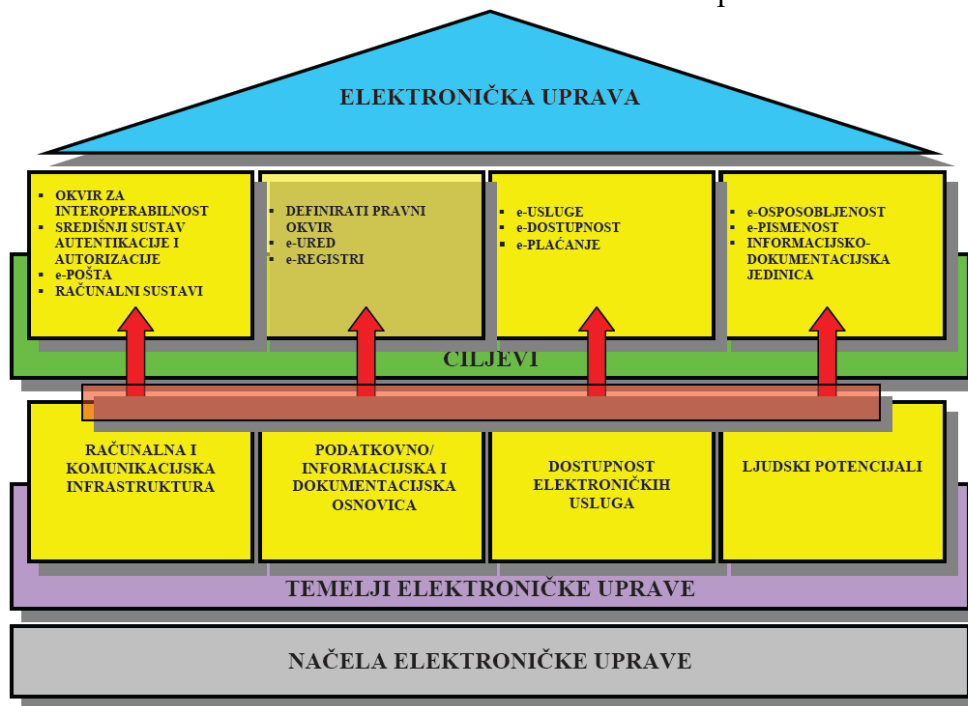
ELEKTRONIČKA UPRAVA

- OKVIR ZA INTEROPERABILNOST
- SREDIŠNJI SUSTAV AUTENTIKACIJE I AUTORIZACIJE
- e-POŠTA
- RAČUNALNI SUSTAVI

- DEFINIRATI PRAVNI OKVIR
- e-URED
- e-REGISTRI

- e-USLUGE
- e-DOSTUPNOST
- e-PLAĆANJE

- e-OSPOSOBLJENOST
- e-PISMENOST
- INFORMACIJSKO-DOKUMENTACIJSKA JEDINICA

CILJEVI

RAČUNALNA I KOMUNIKACIJSKA INFRASTRUKTURA

PODATKOVNO/ INFORMACIJSKA I DOKUMENTACIJSKA OSNOVICA

DOSTUPNOST ELEKTRONIČKIH USLUGA

LJUDSKI POTENCIJALI

TEMELJI ELEKTRONIČKE UPRAVE

NAČELA ELEKTRONIČKE UPRAVE